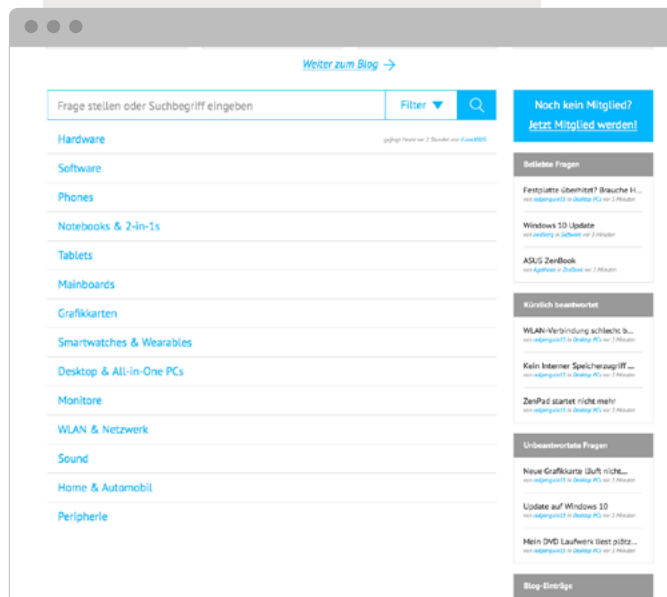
Weiter zum Blog →

Frage stellen oder Suchbegriff eingeben

Filter ▼

Hardware

gefragt Heute vor 3 Stunden von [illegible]

Software

Phones

Notebooks & 2-in-1s

Tablets

Mainboards

Grafikkarten

Smartwatches & Wearables

Desktop & All-in-One PCs

Monitore

WLAN & Netzwerk

Sound

Home & Automobil

Peripherie

Noch kein Mitglied?

Jetzt Mitglied werden!

Beliebte Fragen

Festplatte überhitzt? Brauche H...

von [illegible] in Desktop PCs vor 3 Minuten

Windows 10 Update

von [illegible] in Software vor 3 Minuten

ASUS ZenBook

von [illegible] in ZenBook vor 3 Minuten

Kürzlich beantwortet

WLAN-Verbindung schlecht b...

von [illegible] in Desktop PCs vor 3 Minuten

Kein Interner Speicherzugriff ...

von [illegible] in Desktop PCs vor 3 Minuten

ZenPad startet nicht mehr

von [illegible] in Desktop PCs vor 3 Minuten

Unbeantwortete Fragen

Neue Grafikkarte läuft nicht...

von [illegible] in Desktop PCs vor 3 Minuten

Update auf Windows 10

von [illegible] in Desktop PCs vor 3 Minuten

Mein DVD Laufwerk liest plötz...

von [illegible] in Desktop PCs vor 3 Minuten

Blog-Einträge